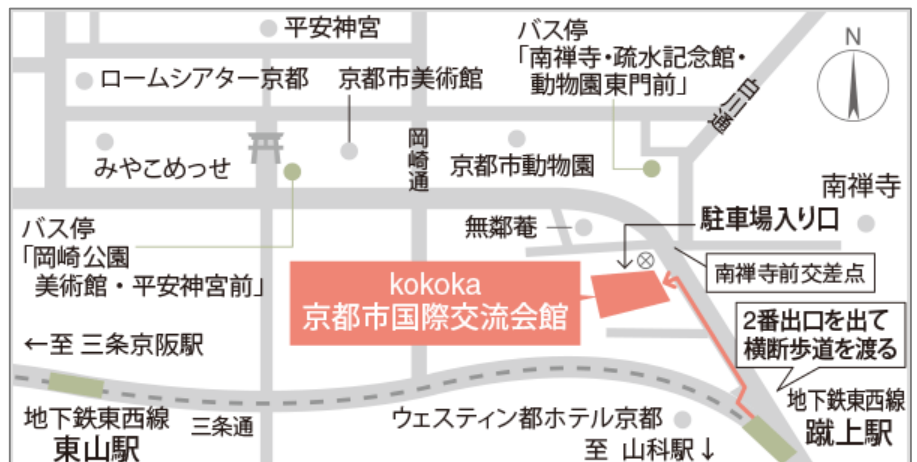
平安神宮

バス停
「南禅寺・疏水記念館・動物園東門前」

N

ロームシアター京都

京都市美術館

白川通

岡崎通

みやこめっせ

京都市動物園

南禅寺

バス停
「岡崎公園
美術館・平安神宮前」

無鄰菴

駐車場入り口

南禅寺前交差点

kokoka
京都市国際交流会館

←至 三条京阪駅

2番出口を出て
横断歩道を渡る

地下鉄東西線
蹴上駅

地下鉄東西線
東山駅

三条通

ウェスティン都ホテル京都

至 山科駅↓